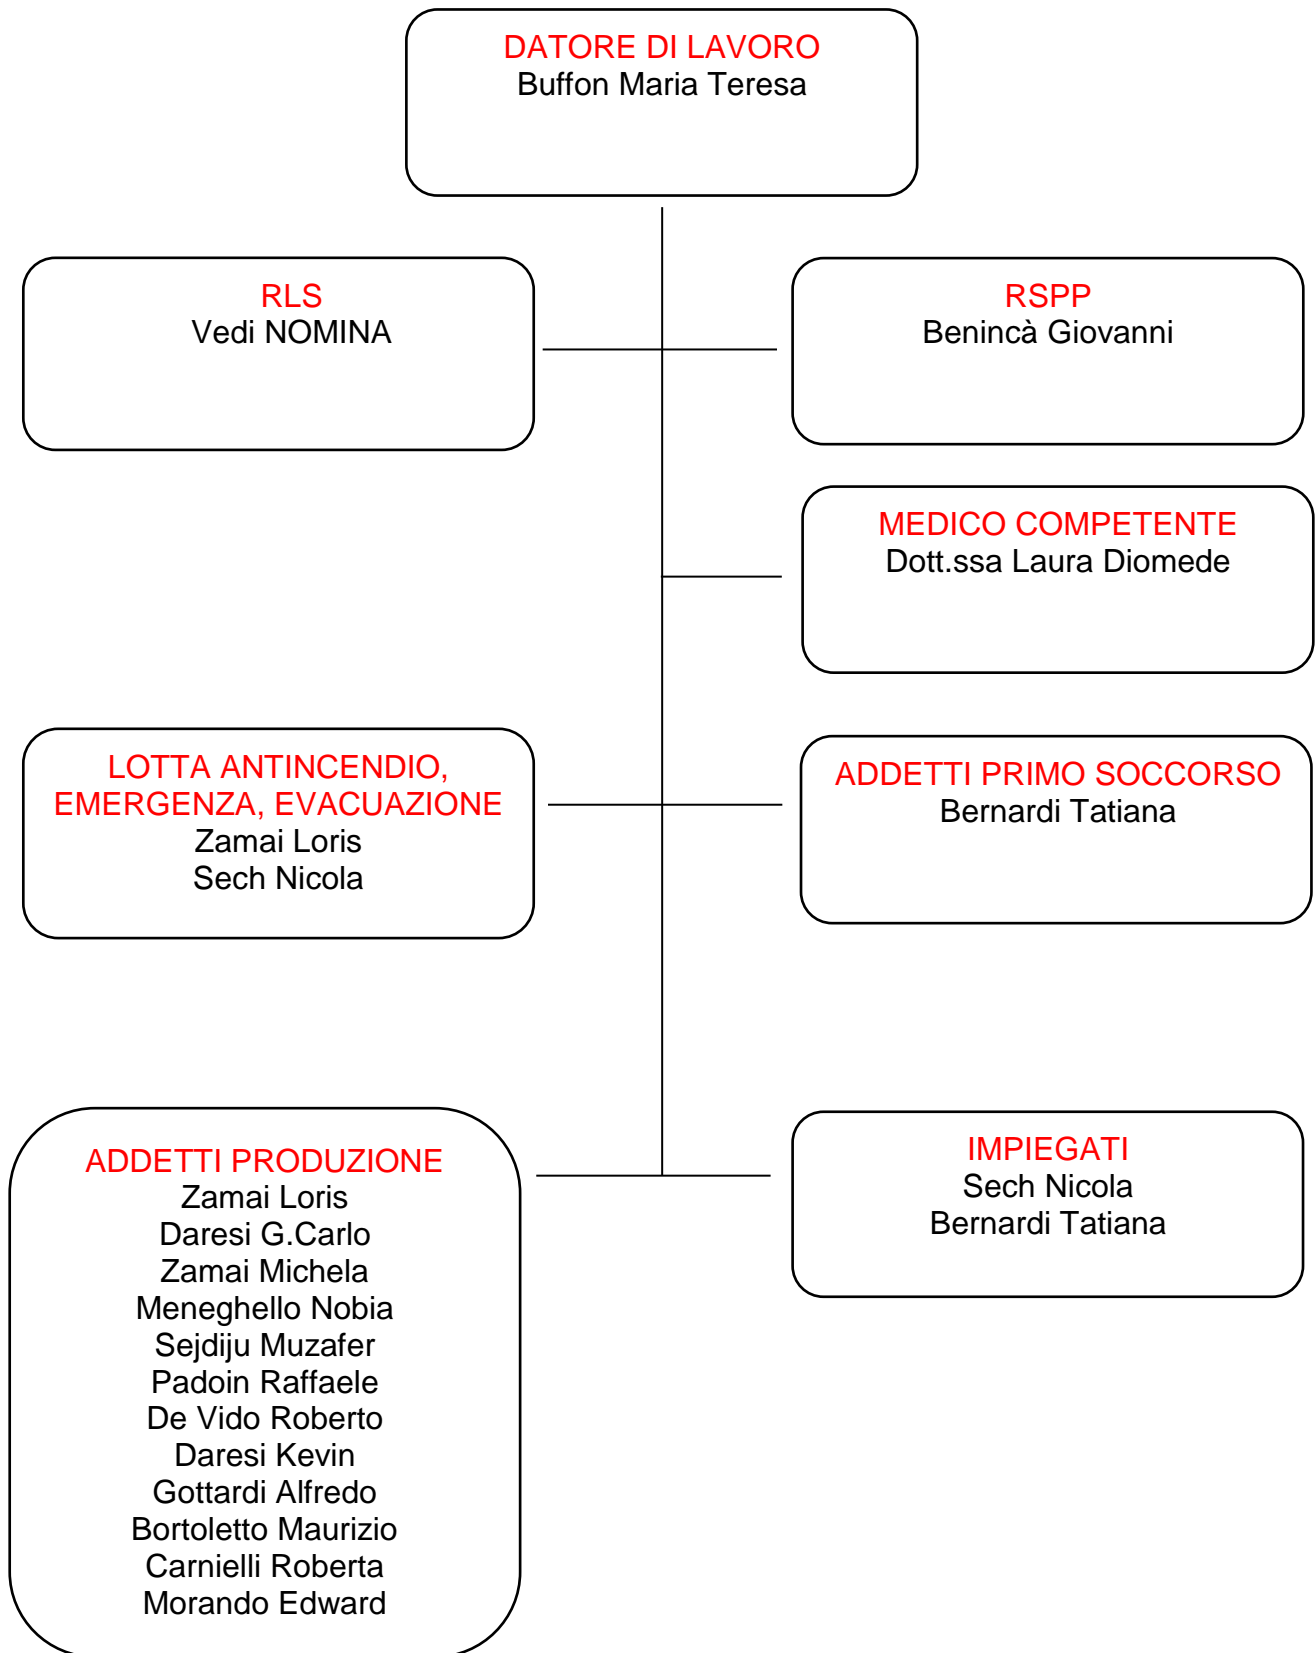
DATORE DI LAVORO
Buffon Maria Teresa

RLS
Vedi NOMINA

RSPP
Benincà Giovanni

MEDICO COMPETENTE
Dott.ssa Laura Diomede

LOTTA ANTINCENDIO, EMERGENZA, EVACUAZIONE
Zamai Loris
Sech Nicola

ADDETTI PRIMO SOCCORSO
Bernardi Tatiana

ADDETTI PRODUZIONE
Zamai Loris
Daresi G.Carlo
Zamai Michela
Meneghello Nobia
Sejdiju Muzafer
Padoin Raffaele
De Vido Roberto
Daresi Kevin
Gottardi Alfredo
Bortoletto Maurizio
Carnielli Roberta
Morando Edward

IMPIEGATI
Sech Nicola
Bernardi Tatiana